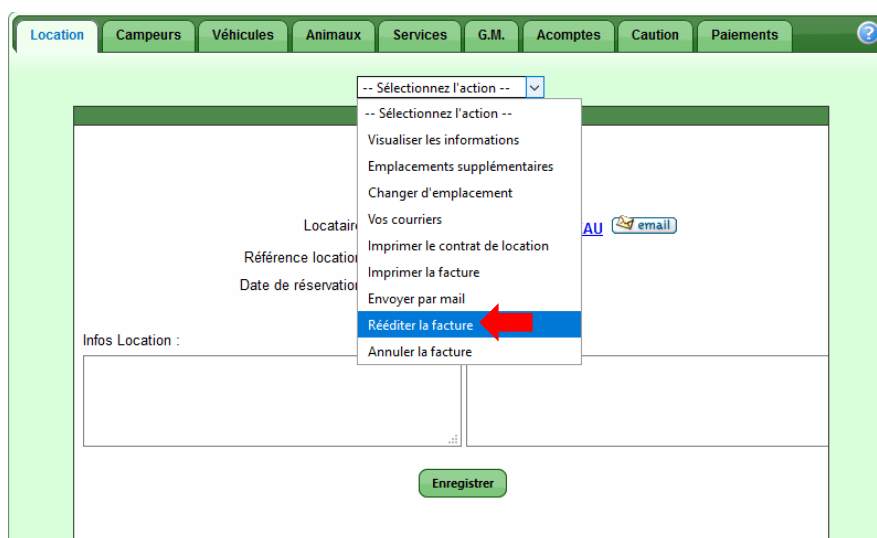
Location | Campeurs | Véhicules | Animaux | Services | G.M. | Acomptes | Caution | Paiements

-- Sélectionnez l'action --

-- Sélectionnez l'action --
Visualiser les informations
Emplacements supplémentaires
Changer d'emplacement
Vos courriers
Imprimer le contrat de location
Imprimer la facture
Envoyer par mail
Rééditer la facture
Annuler la facture

Locatair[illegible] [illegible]AU email
Référence location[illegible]
Date de réservation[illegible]

Infos Location :

Enregistrer